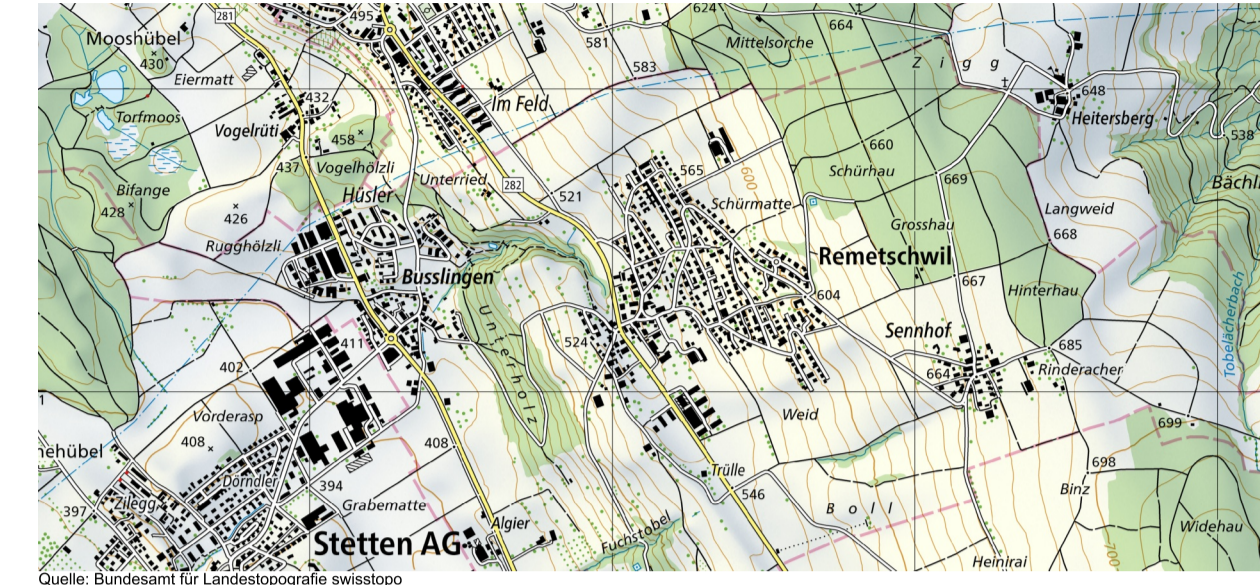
281
495
624
664
Mooshübel
430
Eiermatt
581
583
Mittelsorche
Z i g g
648
Heitersberg
538
432
Im Feld
Torfmoos
Vogelrüti
458
660
437
Vogelhölzli
565
Schürhau
669
Bächl
Unterried
600
Bifange
428
Husler
282
521
Schürmatte
Langweid
426
Grosshau
668
Rugghölzli
Busslingen
Remetschwil
667
604
Hinterhau
Unterholz
Sennhof
411
524
685
402
664
Rinderacher
Tobelacherbach
Vorderasp
Weid
699
hehübel
408
408
698
Dorndler
Trülle
394
Binz
Zilegg
546
397
Grabematte
B o l l
Algier
Widehau
Stetten AG
Fuchstobel
Heinirai
700
Quelle: Bundesamt für Landestopografie swisstopo